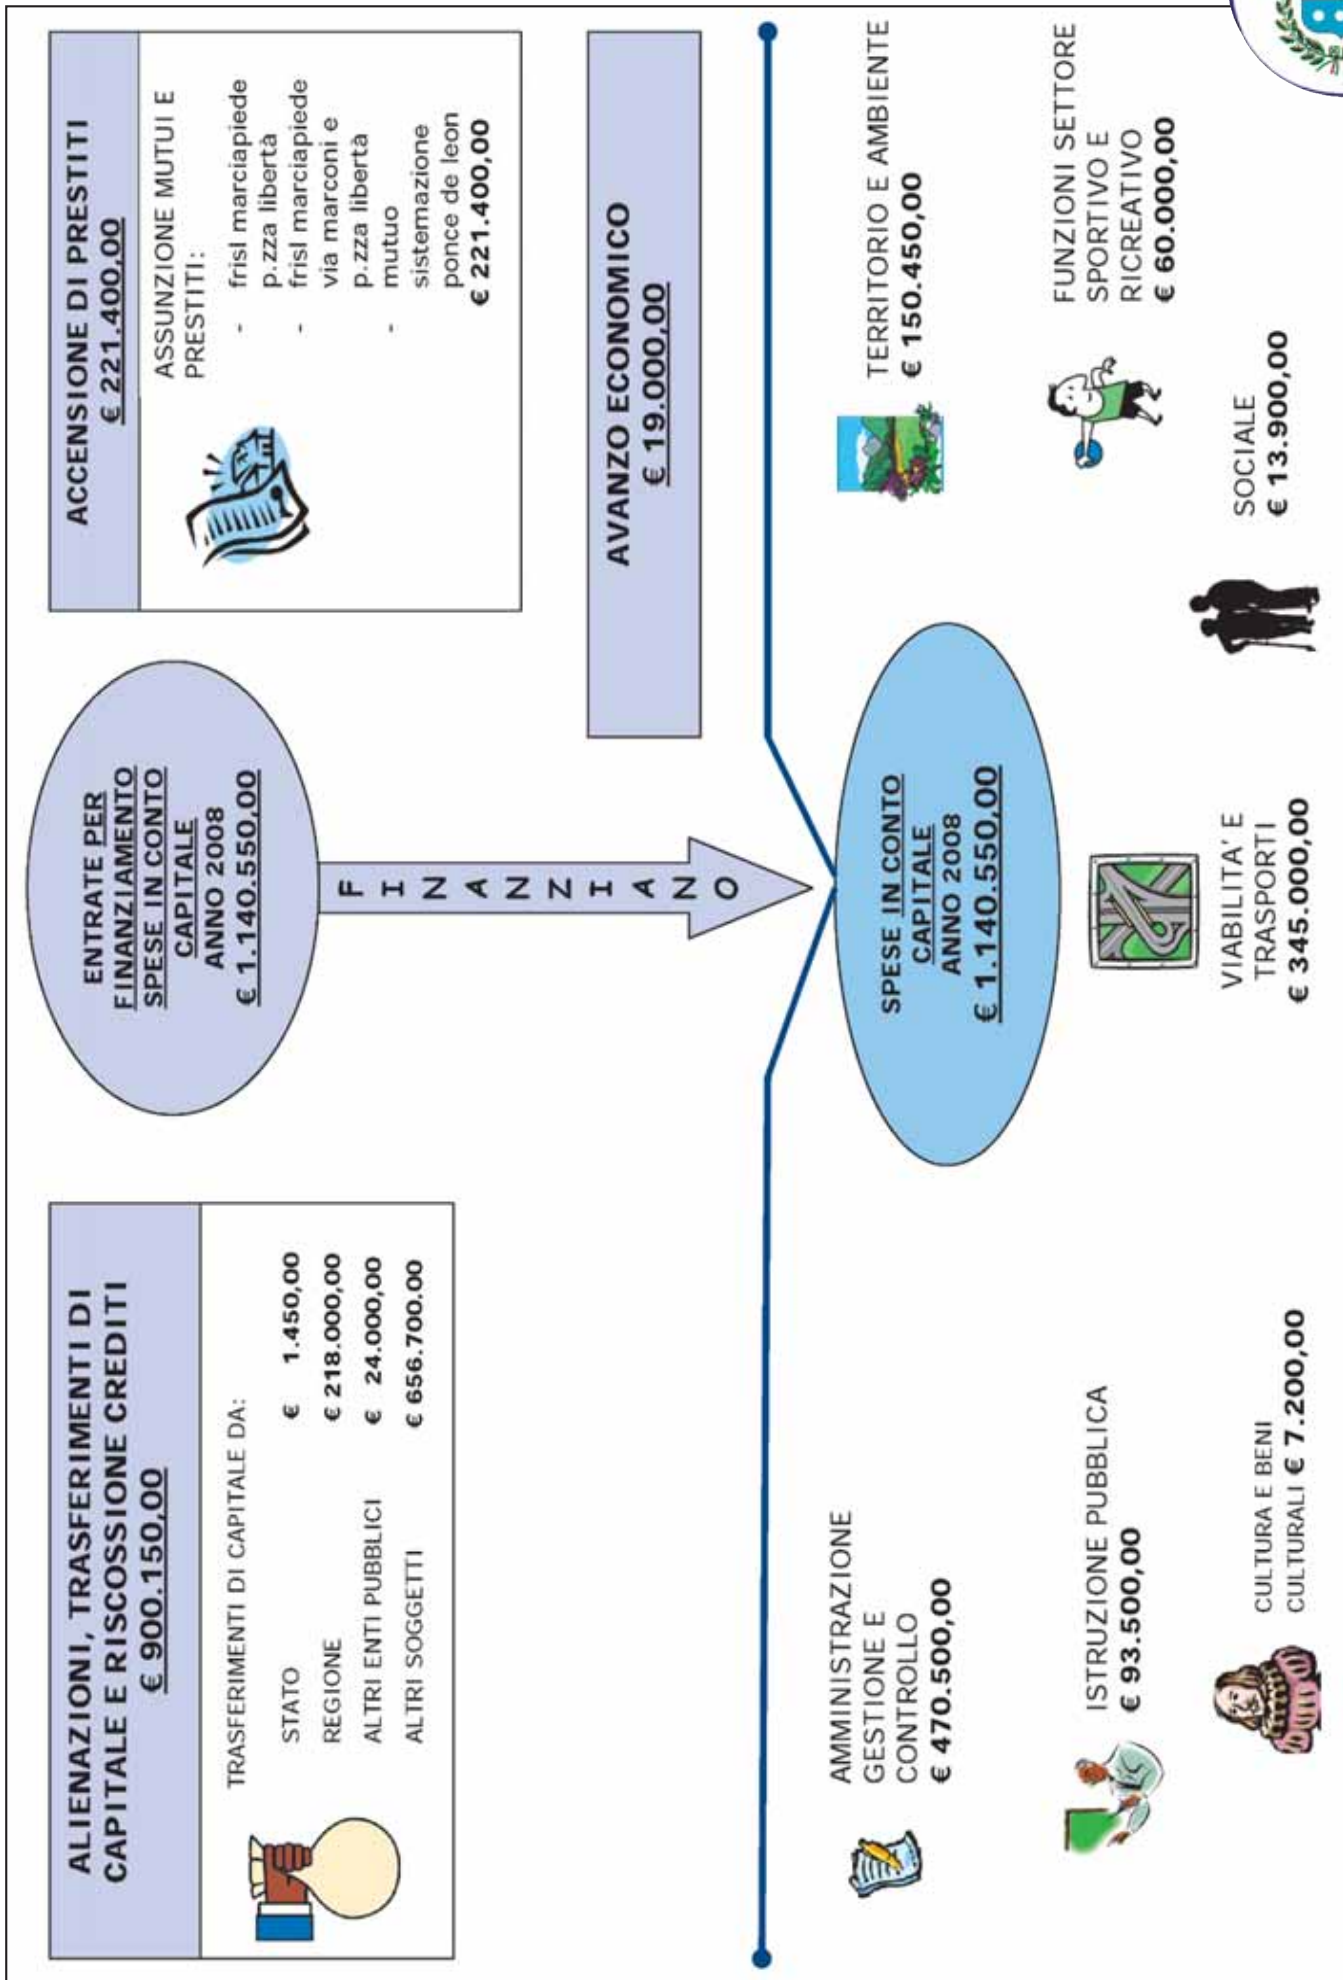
ALIENAZIONI, TRASFERIMENTI DI CAPITALE E RISCOSSIONE CREDITI
€ 900.150,00

TRASFERIMENTI DI CAPITALE DA:

| STATO | € 1.450,00 |
|---|---|
| REGIONE | € 218.000,00 |
| ALTRI ENTI PUBBLICI | € 24.000,00 |
| ALTRI SOGGETTI | € 656.700,00 |

ENTRATE PER FINANZIAMENTO SPESE IN CONTO CAPITALE
ANNO 2008
€ 1.140.550,00

FINANZIANO

ACCENSIONE DI PRESTITI
€ 221.400,00

ASSUNZIONE MUTUI E PRESTITI:
- frisl marciapiede p.zza libertà
- frisl marciapiede via marconi e p.zza libertà
- mutuo sistemazione ponce de leon
€ 221.400,00

AVANZO ECONOMICO
€ 19.000,00

SPESE IN CONTO CAPITALE
ANNO 2008
€ 1.140.550,00

AMMINISTRAZIONE GESTIONE E CONTROLLO
€ 470.500,00

ISTRUZIONE PUBBLICA
€ 93.500,00

CULTURA E BENI CULTURALI € 7.200,00

VIABILITA' E TRASPORTI
€ 345.000,00

TERRITORIO E AMBIENTE
€ 150.450,00

FUNZIONI SETTORE SPORTIVO E RICREATIVO
€ 60.000,00

SOCIALE
€ 13.900,00